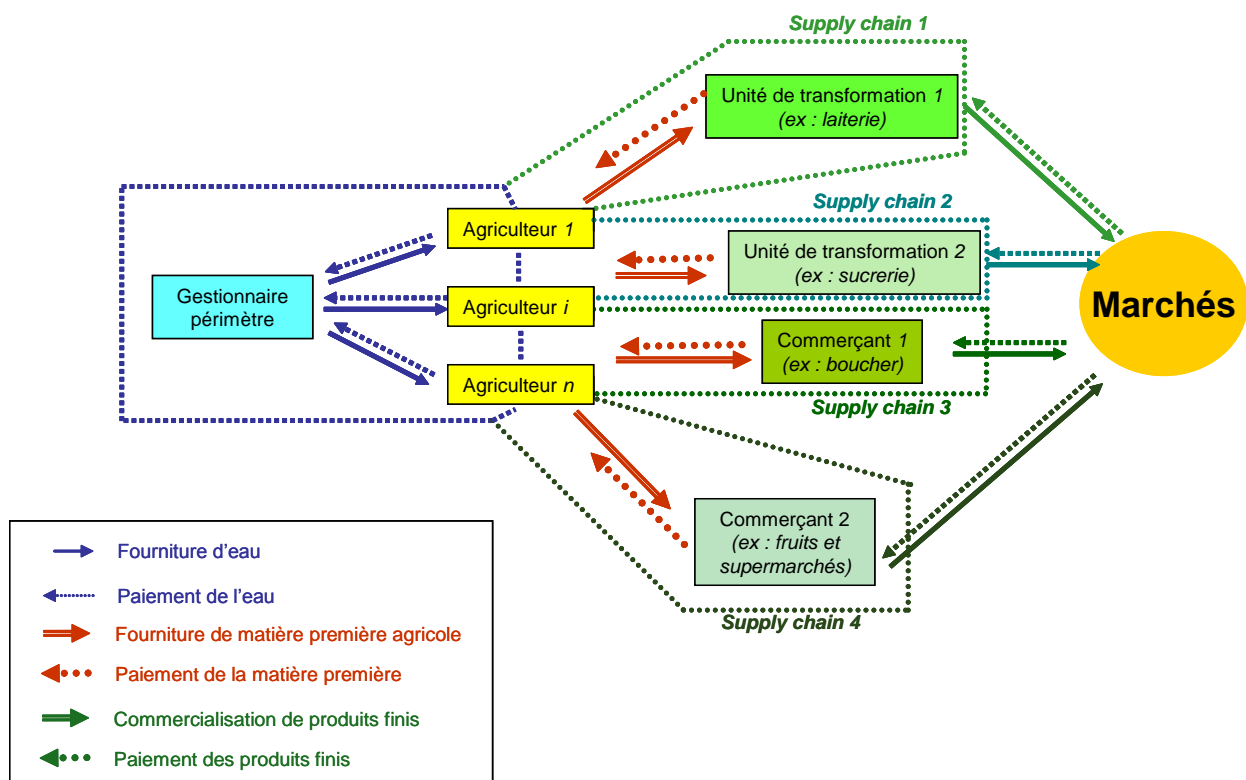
Supply chain 1

Unité de transformation 1
(ex : laiterie)

Supply chain 2

Agriculteur 1

Unité de transformation 2
(ex : sucrerie)

Gestionnaire périmètre

Agriculteur i

Marchés

Commerçant 1
(ex : boucher)

Agriculteur n

Supply chain 3

Commerçant 2
(ex : fruits et supermarchés)

Supply chain 4

Fourniture d'eau

Paiement de l'eau

Fourniture de matière première agricole

Paiement de la matière première

Commercialisation de produits finis

Paiement des produits finis